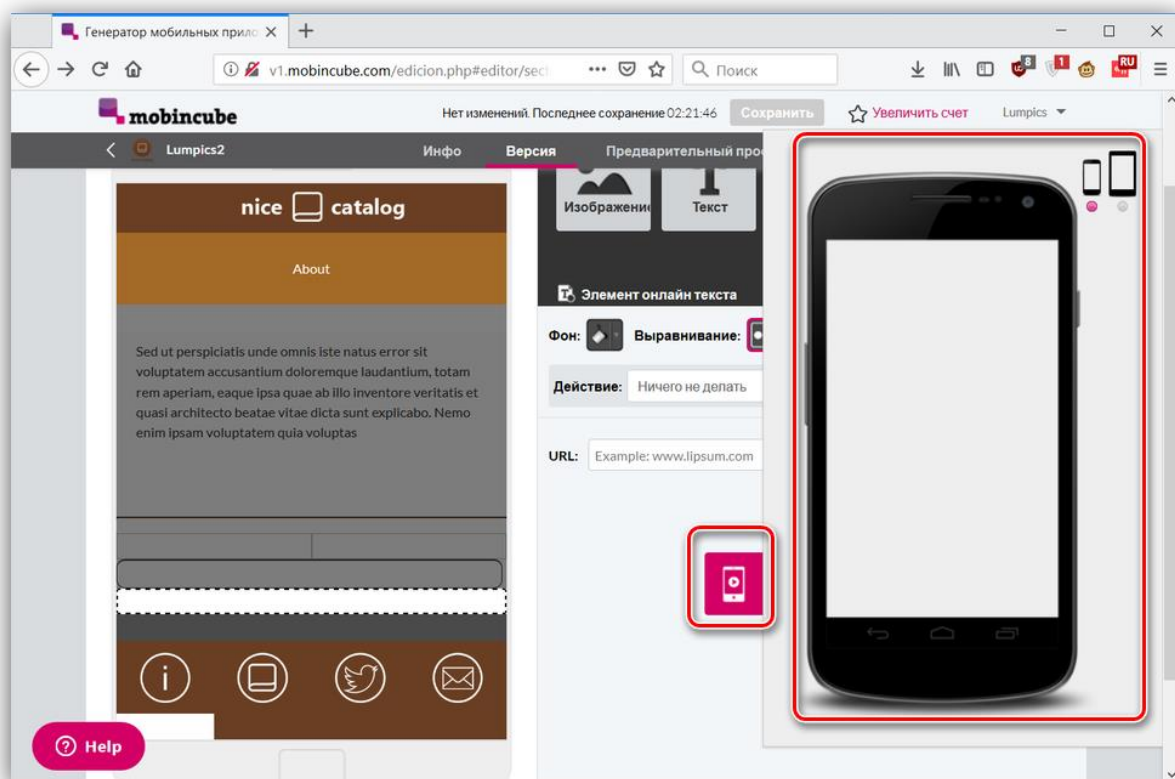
Генератор мобильных прило ×
+
v1.mobincube.com/edicion.php#editor/sec
Поиск
8
1
RU

mobincube
Нет изменений. Последнее сохранение 02:21:46
Сохранить
Увеличить счет
Lumpics

Lumpics2
Инфо
Версия
Предварительный про

nice catalog
About

Sed ut perspiciatis unde omnis iste natus error sit voluptatem accusantium doloremque laudantium, totam rem aperiam, eaque ipsa quae ab illo inventore veritatis et quasi architecto beatae vitae dicta sunt explicabo. Nemo enim ipsam voluptatem quia voluptas

Изображение
Текст
Элемент онлайн текста
Фон:
Выравнивание:
Действие:
Ничего не делать
URL:
Example: www.lipsum.com

Help